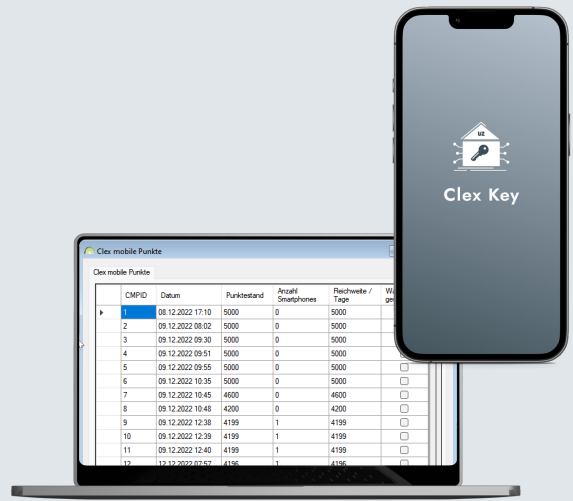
Clex mobile Punkte

Clex mobile Punkte

| | CMPID | Datum | Punktestand | Anzahl Smartphones | Reichweite / Tage | Wa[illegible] ge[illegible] |
|---|---|---|---|---|---|---|
| ▸ | 1 | 08.12.2022 17:10 | 5000 | 0 | 5000 | |
| | 2 | 09.12.2022 08:02 | 5000 | 0 | 5000 | |
| | 3 | 09.12.2022 09:30 | 5000 | 0 | 5000 | |
| | 4 | 09.12.2022 09:51 | 5000 | 0 | 5000 | |
| | 5 | 09.12.2022 09:55 | 5000 | 0 | 5000 | ☐ |
| | 6 | 09.12.2022 10:35 | 5000 | 0 | 5000 | ☐ |
| | 7 | 09.12.2022 10:45 | 4600 | 0 | 4600 | ☐ |
| | 8 | 09.12.2022 10:48 | 4200 | 0 | 4200 | ☐ |
| | 9 | 09.12.2022 12:38 | 4199 | 1 | 4199 | ☐ |
| | 10 | 09.12.2022 12:39 | 4199 | 1 | 4199 | ☐ |
| | 11 | 09.12.2022 12:40 | 4199 | 1 | 4199 | ☐ |
| | 12 | 12.12.2022 07:57 | 4196 | 1 | 4196 | ☐ |

Clex Key